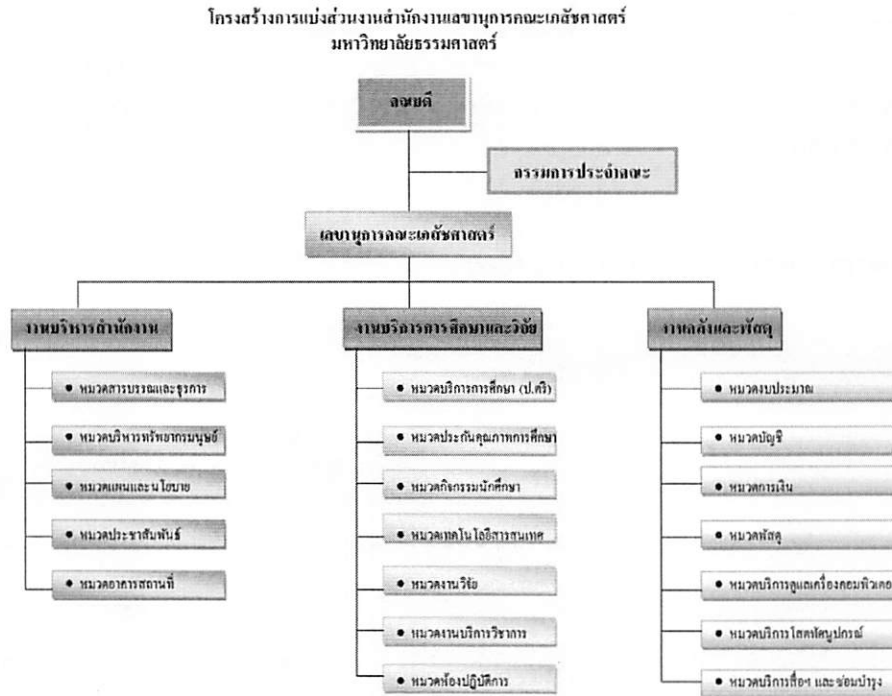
โครงสร้างการแบ่งส่วนงานสำนักงานเลขานุการคณะเภสัชศาสตร์
มหาวิทยาลัยธรรมศาสตร์

คณบดี

กรรมการประจำคณะ

เลขานุการคณะเภสัชศาสตร์

งานบริหารสำนักงาน

• หมวดสารบรรณและธุรการ
• หมวดบริหารทรัพยากรมนุษย์
• หมวดแผนและนโยบาย
• หมวดประชาสัมพันธ์
• หมวดอาคารสถานที่

งานบริการการศึกษาและวิจัย

• หมวดบริการการศึกษา (ป.ตรี)
• หมวดประกันคุณภาพการศึกษา
• หมวดกิจกรรมนักศึกษา
• หมวดเทคโนโลยีสารสนเทศ
• หมวดงานวิจัย
• หมวดงานบริการวิชาการ
• หมวดห้องปฏิบัติการ

งานคลังและพัสดุ

• หมวดงบประมาณ
• หมวดบัญชี
• หมวดการเงิน
• หมวดพัสดุ
• หมวดบริการดูแลเครื่องคอมพิวเตอ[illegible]
• หมวดบริการโสตทัศนูปกรณ์
• หมวดบริการสื่อฯ และซ่อมบำรุง